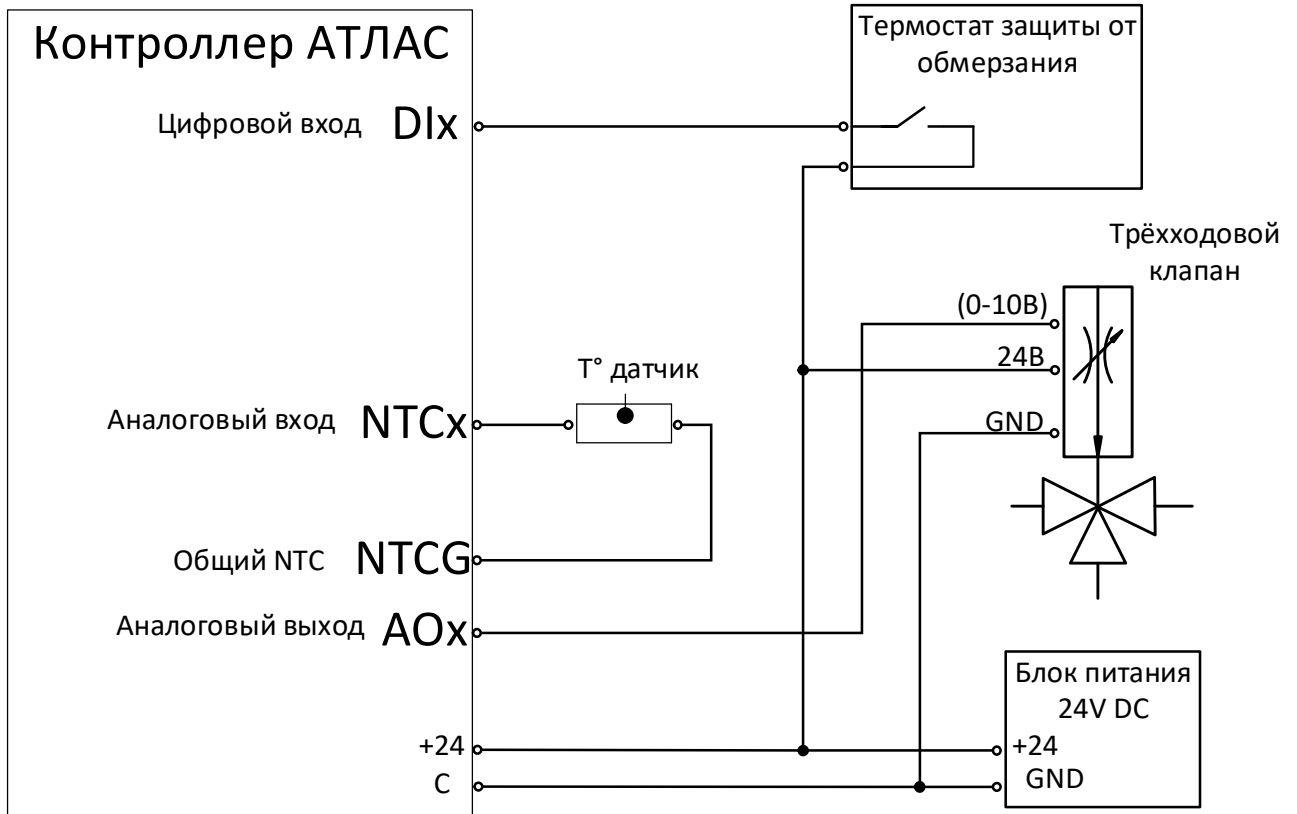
Контроллер АТЛАС

Цифровой вход DIx

Термостат защиты от обмерзания

Трёхходовой клапан

(0-10В)

24В

GND

Т° датчик

Аналоговый вход NTCx

Общий NTC NTCG

Аналоговый выход AOx

Блок питания 24V DC

+24

C

+24

GND